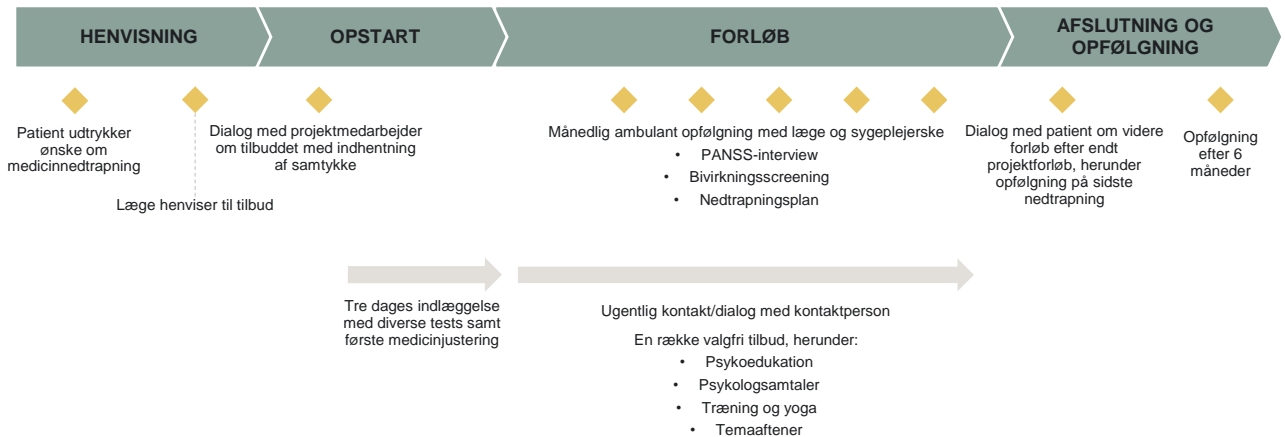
HENVISNING

OPSTART

FORLØB

AFSLUTNING OG OPFØLGNING

Patient udtrykker ønske om medicinnedtrapning

Læge henviser til tilbud

Dialog med projektmedarbejder om tilbuddet med indhentning af samtykke

Månedlig ambulant opfølgning med læge og sygeplejerske
• PANSS-interview
• Bivirkningsscreening
• Nedtrapningsplan

Dialog med patient om videre forløb efter endt projektforløb, herunder opfølgning på sidste nedtrapning

Opfølgning efter 6 måneder

Tre dages indlæggelse med diverse tests samt første medicinjustering

Ugentlig kontakt/dialog med kontaktperson

En række valgfri tilbud, herunder:
• Psykoedukation
• Psykologsamtaler
• Træning og yoga
• Temaaftener